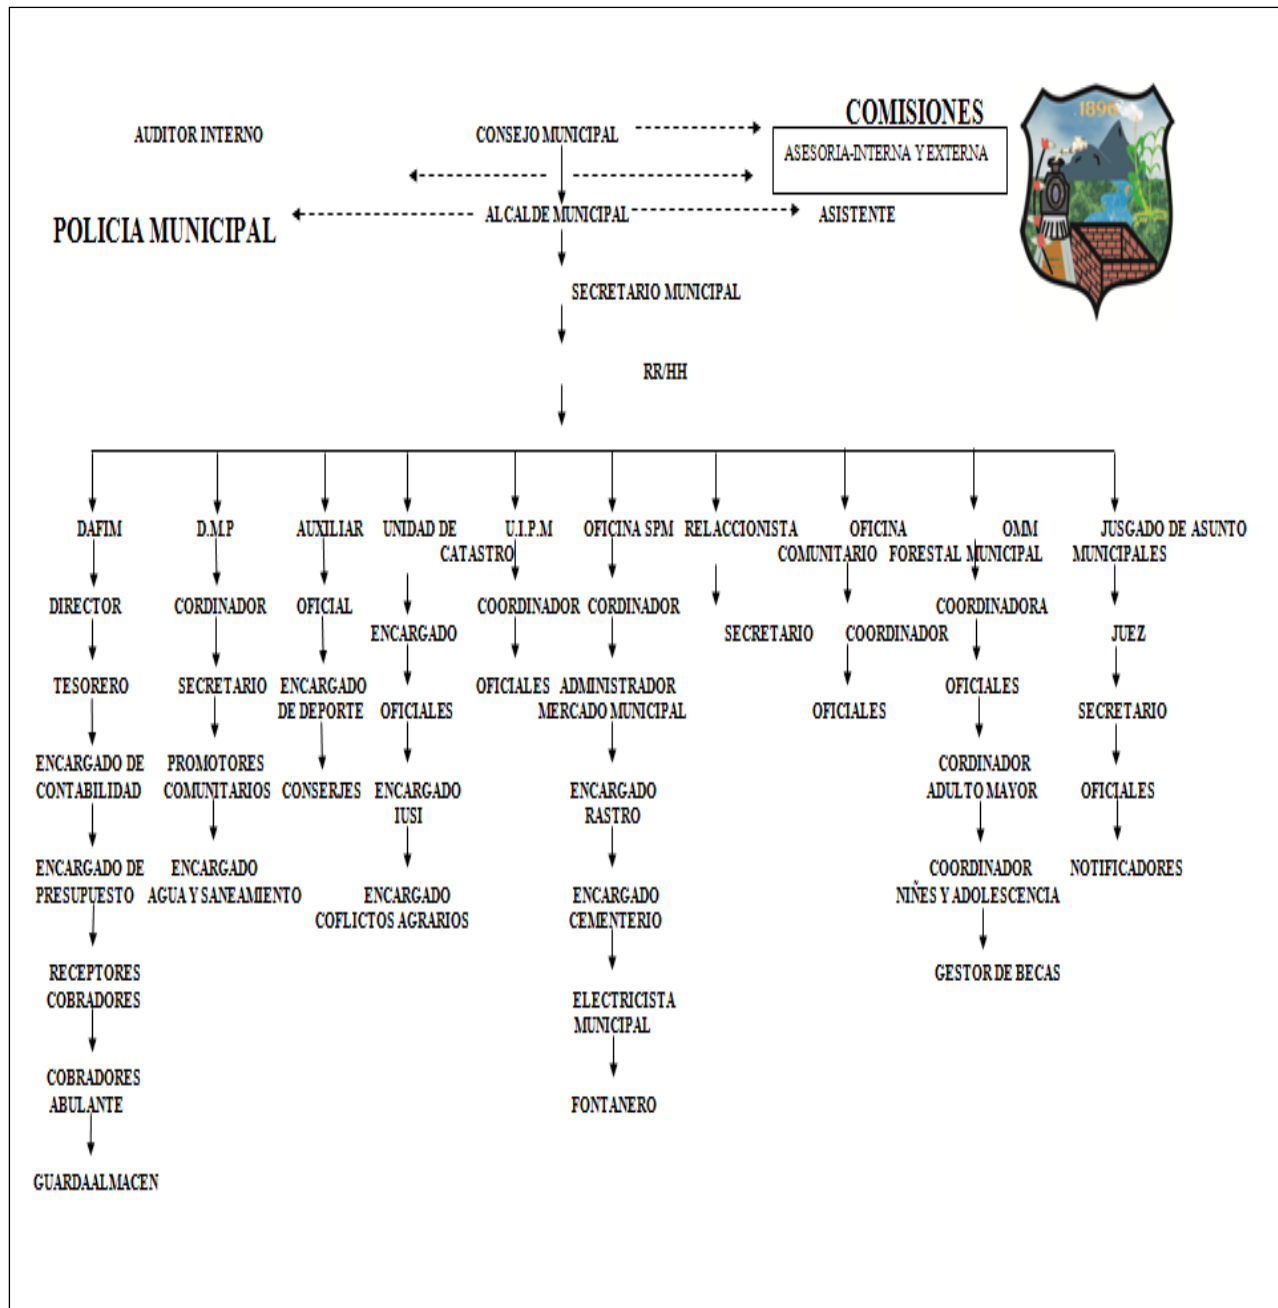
COMISIONES

1896

AUDITOR INTERNO

CONSEJO MUNICIPAL

ASESORIA-INTERNA Y EXTERNA

POLICIA MUNICIPAL

ALCALDE MUNICIPAL

ASISTENTE

SECRETARIO MUNICIPAL

RR/HH

DAFIM

DIRECTOR

TESORERO

ENCARGADO DE CONTABILIDAD

ENCARGADO DE PRESUPUESTO

RECEPTORES COBRADORES

COBRADORES ABULANTE

GUARDAALMACEN

D.M.P

CORDINADOR

SECRETARIO

PROMOTORES COMUNITARIOS

ENCARGADO AGUA Y SANEAMIENTO

AUXILIAR

OFICIAL

ENCARGADO DE DEPORTE

CONSERJES

UNIDAD DE CATASTRO

ENCARGADO

OFICIALES

ENCARGADO IUSI

ENCARGADO COFLICTOS AGRARIOS

U.I.P.M

COORDINADOR

OFICIALES

OFICINA SPM

CORDINADOR

ADMINISTRADOR MERCADO MUNICIPAL

ENCARGADO RASTRO

ENCARGADO CEMENTERIO

ELECTRICISTA MUNICIPAL

FONTANERO

RELACCIONISTA COMUNITARIO

SECRETARIO

OFICINA FORESTAL MUNICIPAL

COORDINADOR

OFICIALES

OMM

COORDINADORA

OFICIALES

CORDINADOR ADULTO MAYOR

COORDINADOR NIÑES Y ADOLESCENCIA

GESTOR DE BECAS

JUSGADO DE ASUNTO MUNICIPALES

JUEZ

SECRETARIO

OFICIALES

NOTIFICADORES